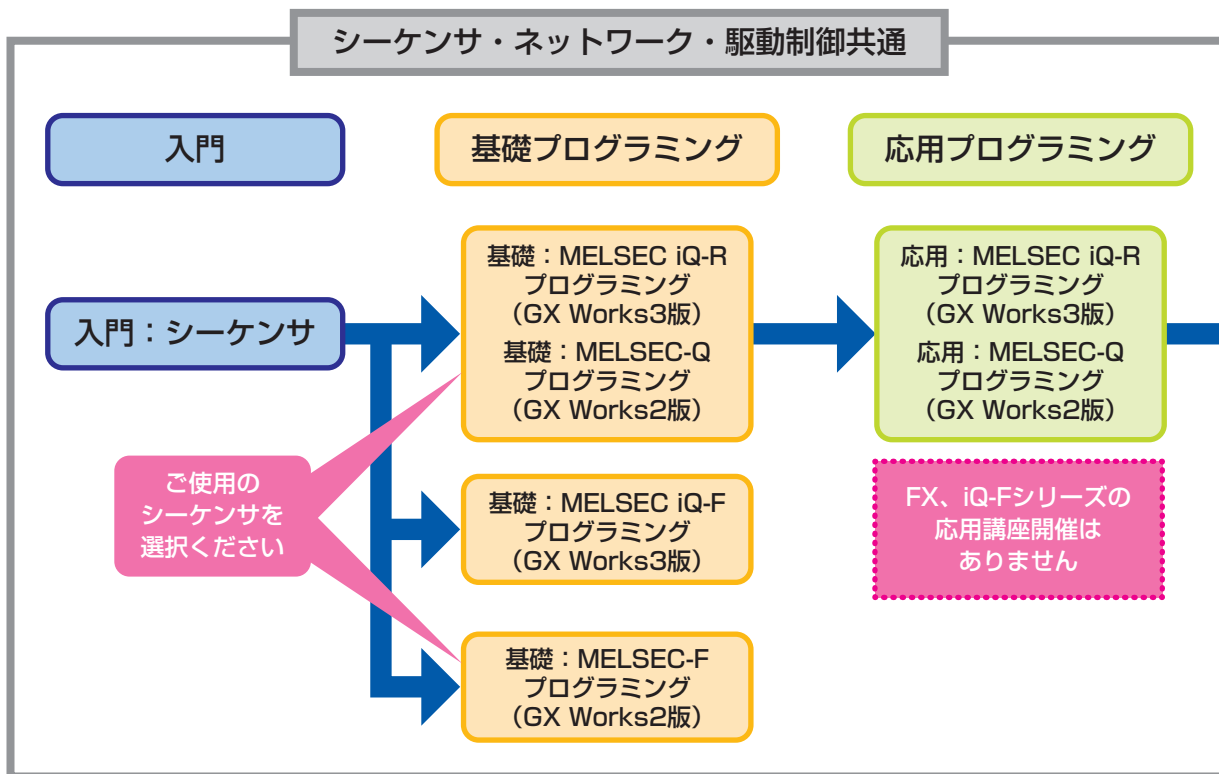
シーケンサ・ネットワーク・駆動制御共通

入門

基礎プログラミング

応用プログラミング

入門：シーケンサ

基礎：MELSEC iQ-R
プログラミング
（GX Works3版）
基礎：MELSEC-Q
プログラミング
（GX Works2版）

応用：MELSEC iQ-R
プログラミング
（GX Works3版）
応用：MELSEC-Q
プログラミング
（GX Works2版）

ご使用の
シーケンサを
選択ください

基礎：MELSEC iQ-F
プログラミング
（GX Works3版）

FX、iQ-Fシリーズの
応用講座開催は
ありません

基礎：MELSEC-F
プログラミング
（GX Works2版）